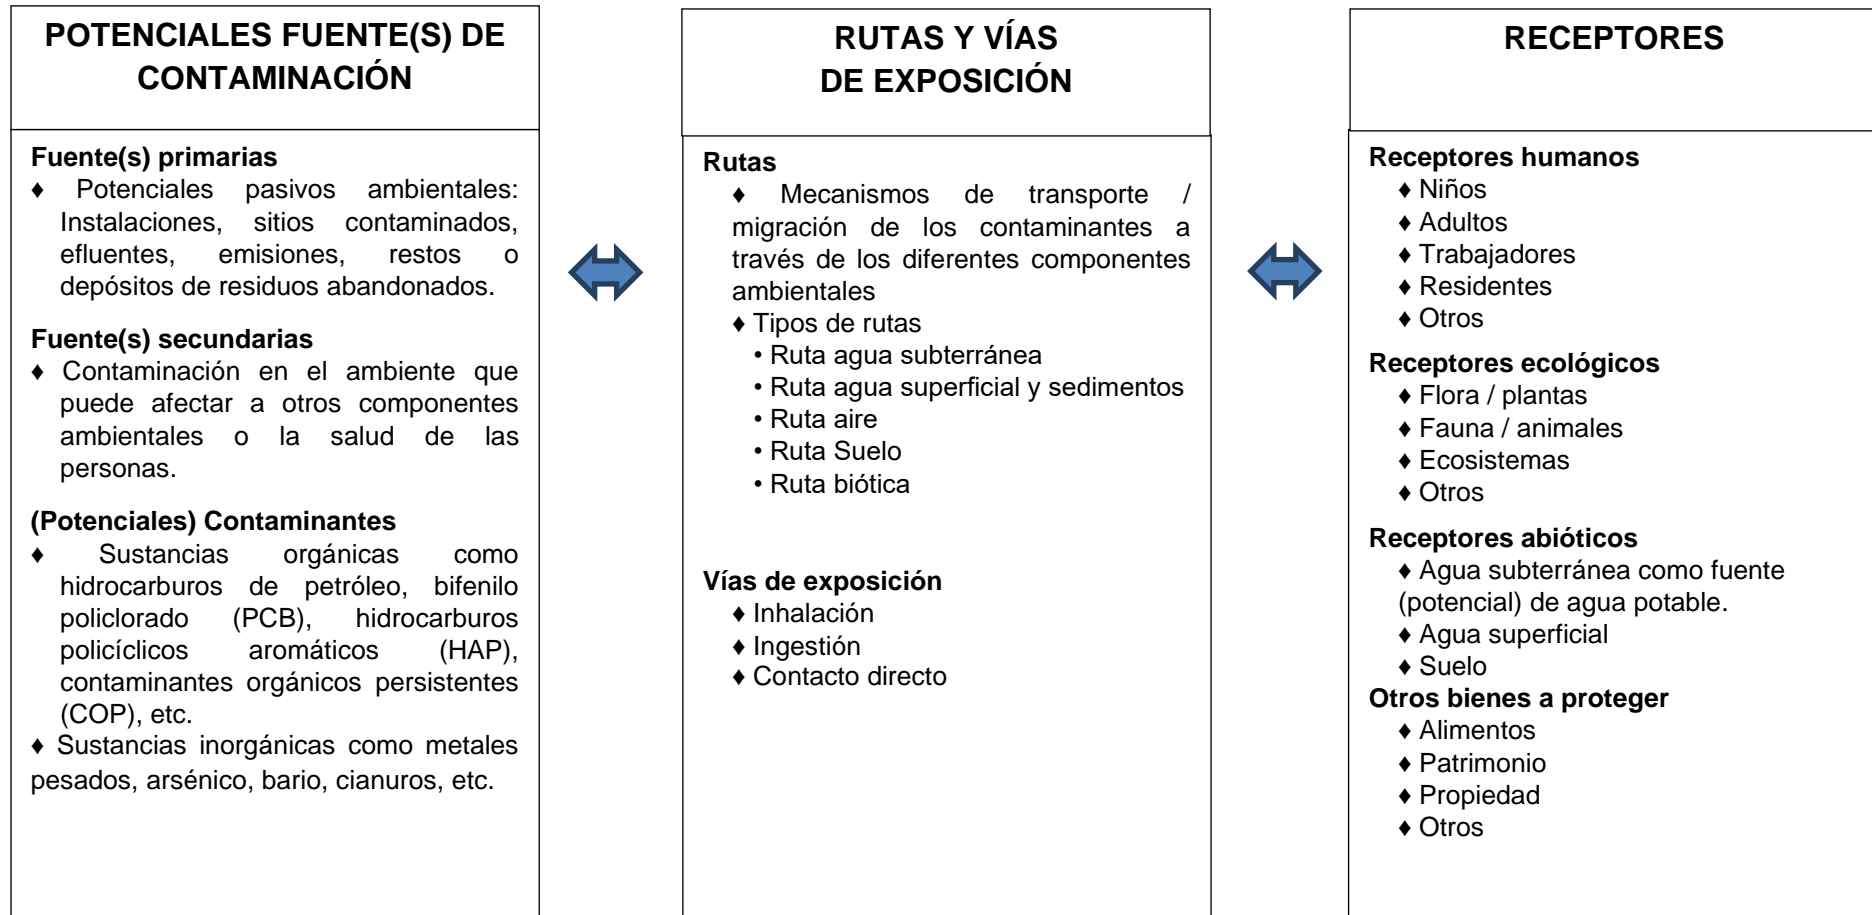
POTENCIALES FUENTE(S) DE CONTAMINACIÓN

Fuente(s) primarias
♦ Potenciales pasivos ambientales: Instalaciones, sitios contaminados, efluentes, emisiones, restos o depósitos de residuos abandonados.

Fuente(s) secundarias
♦ Contaminación en el ambiente que puede afectar a otros componentes ambientales o la salud de las personas.

(Potenciales) Contaminantes
♦ Sustancias orgánicas como hidrocarburos de petróleo, bifenilo policlorado (PCB), hidrocarburos policíclicos aromáticos (HAP), contaminantes orgánicos persistentes (COP), etc.
♦ Sustancias inorgánicas como metales pesados, arsénico, bario, cianuros, etc.

RUTAS Y VÍAS DE EXPOSICIÓN

Rutas
♦ Mecanismos de transporte / migración de los contaminantes a través de los diferentes componentes ambientales
♦ Tipos de rutas
• Ruta agua subterránea
• Ruta agua superficial y sedimentos
• Ruta aire
• Ruta Suelo
• Ruta biótica

Vías de exposición
♦ Inhalación
♦ Ingestión
♦ Contacto directo

RECEPTORES

Receptores humanos
♦ Niños
♦ Adultos
♦ Trabajadores
♦ Residentes
♦ Otros

Receptores ecológicos
♦ Flora / plantas
♦ Fauna / animales
♦ Ecosistemas
♦ Otros

Receptores abióticos
♦ Agua subterránea como fuente (potencial) de agua potable.
♦ Agua superficial
♦ Suelo
Otros bienes a proteger
♦ Alimentos
♦ Patrimonio
♦ Propiedad
♦ Otros